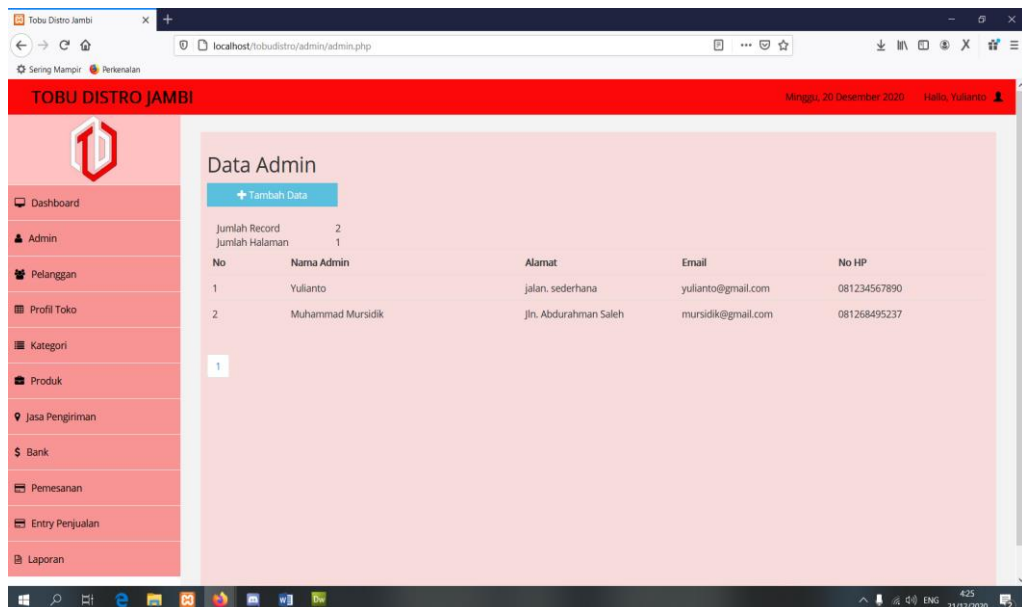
Tobu Distro Jambi

localhost/tobudistro/admin/admin.php

Sering Mampir  Perkenalan

TOBU DISTRO JAMBI

Minggu, 20 Desember 2020  Hallo, Yulianto

Dashboard
Admin
Pelanggan
Profil Toko
Kategori
Produk
Jasa Pengiriman
$ Bank
Pemesanan
Entry Penjualan
Laporan

Data Admin

+ Tambah Data

Jumlah Record 2
Jumlah Halaman 1

| No | Nama Admin | Alamat | Email | No HP |
|---|---|---|---|---|
| 1 | Yulianto | jalan. sederhana | yulianto@gmail.com | 081234567890 |
| 2 | Muhammad Mursidik | Jln. Abdurahman Saleh | mursidik@gmail.com | 081268495237 |

1

ENG 4:25 21/12/2020